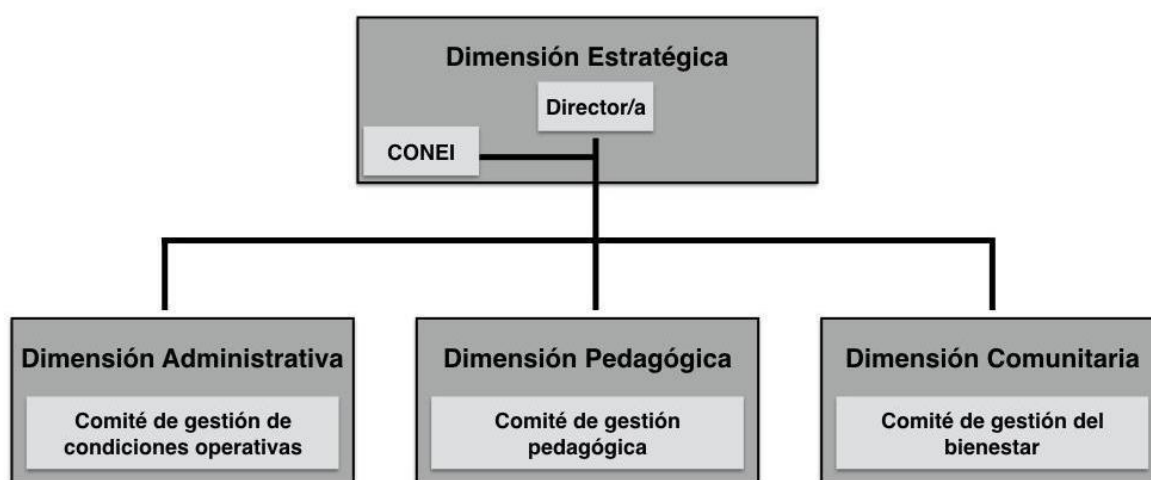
Dimensión Estratégica

Director/a

CONEI

Dimensión Administrativa

Comité de gestión de condiciones operativas

Dimensión Pedagógica

Comité de gestión pedagógica

Dimensión Comunitaria

Comité de gestión del bienestar